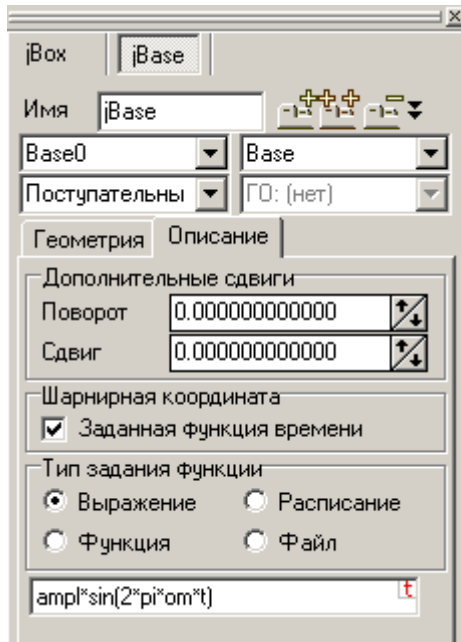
jBox
jBase
Имя
jBase
Base0
Base
Поступательны
ГО: (нет)
Геометрия
Описание
Дополнительные сдвиги
Поворот
0.000000000000
Сдвиг
0.000000000000
Шарнирная координата
Заданная функция времени
Тип задания функции
Выражение
Расписание
Функция
Файл
ampl*sin(2*pi*om*t)
t